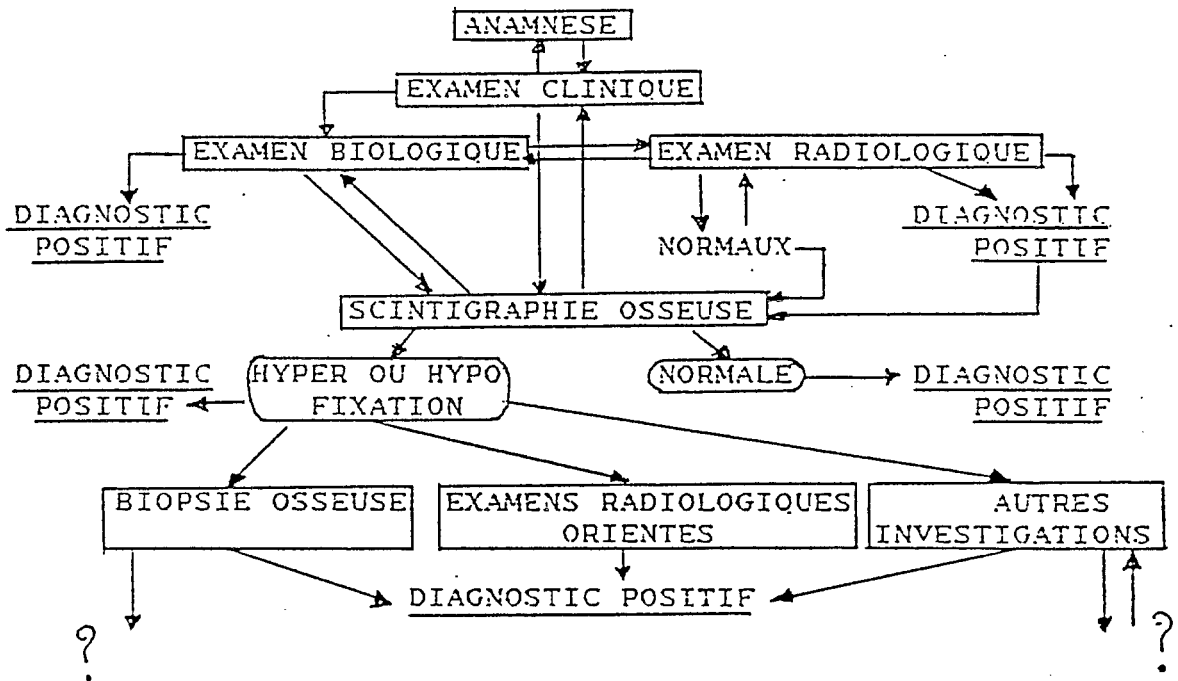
ANAMNESE

EXAMEN CLINIQUE

EXAMEN BIOLOGIQUE

EXAMEN RADIOLOGIQUE

DIAGNOSTIC POSITIF

NORMAUX

DIAGNOSTIC POSITIF

SCINTIGRAPHIE OSSEUSE

DIAGNOSTIC POSITIF

HYPER OU HYPO FIXATION

NORMALE

DIAGNOSTIC POSITIF

BIOPSIE OSSEUSE

EXAMENS RADIOLOGIQUES ORIENTES

AUTRES INVESTIGATIONS

DIAGNOSTIC POSITIF

?

?